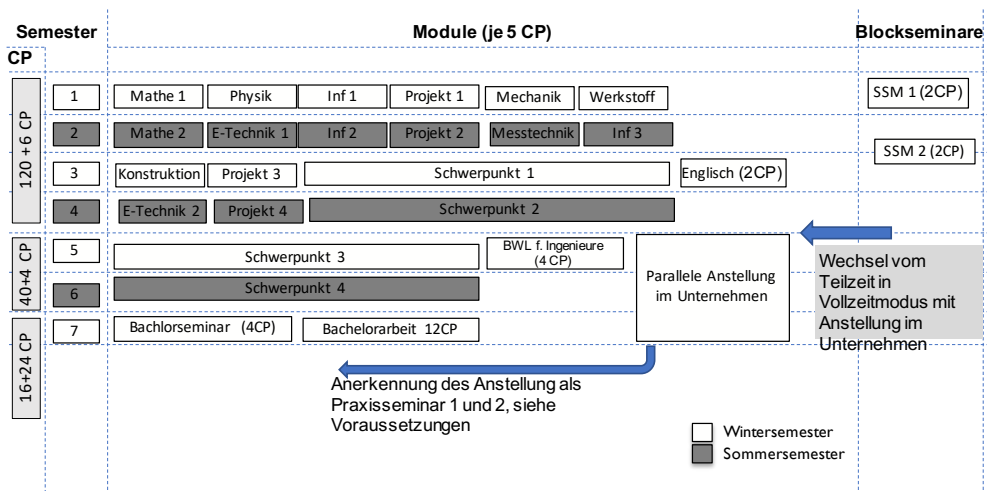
| Semester | Module (je 5 CP) | Blockseminare |
|---|---|---|
| CP | | |

120 +6 CP

| 1 | Mathe 1 | Physik | Inf 1 | Projekt 1 | Mechanik | Werkstoff | SSM 1 (2CP) |
|---|---|---|---|---|---|---|---|
| 2 | Mathe 2 | E-Technik 1 | Inf 2 | Projekt 2 | Messtechnik | Inf 3 | SSM 2 (2CP) |
| 3 | Konstruktion | Projekt 3 | Schwerpunkt 1 | | | Englisch (2CP) | |
| 4 | E-Technik 2 | Projekt 4 | Schwerpunkt 2 | | | | |

40+4 CP

| 5 | Schwerpunkt 3 | BWL f. Ingenieure (4 CP) |
|---|---|---|
| 6 | Schwerpunkt 4 | |

16+24 CP

| 7 | Bachlorseminar (4CP) | Bachelorarbeit 12CP |
|---|---|---|

Parallele Anstellung im Unternehmen

Wechsel vom Teilzeit in Vollzeitmodus mit Anstellung im Unternehmen

Anerkennung des Anstellung als Praxisseminar 1 und 2, siehe Voraussetzungen

Wintersemester
Sommersemester